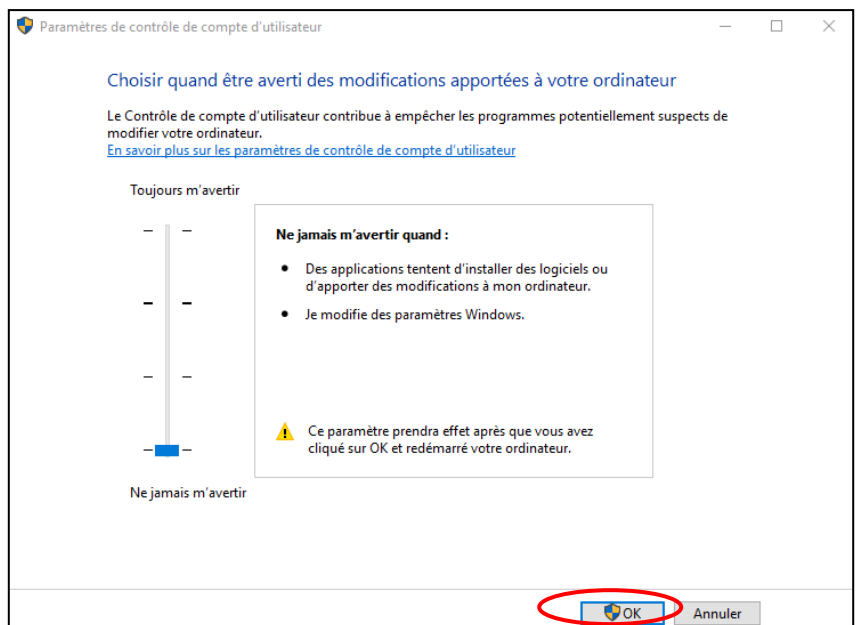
Paramètres de contrôle de compte d'utilisateur

Choisir quand être averti des modifications apportées à votre ordinateur

Le Contrôle de compte d'utilisateur contribue à empêcher les programmes potentiellement suspects de modifier votre ordinateur.
En savoir plus sur les paramètres de contrôle de compte d'utilisateur

Toujours m'avertir

Ne jamais m'avertir quand :

• Des applications tentent d'installer des logiciels ou d'apporter des modifications à mon ordinateur.

• Je modifie des paramètres Windows.

Ce paramètre prendra effet après que vous avez cliqué sur OK et redémarré votre ordinateur.

Ne jamais m'avertir

OK
Annuler